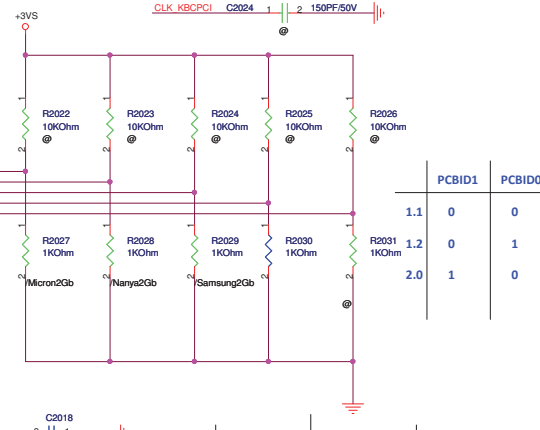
+3VS

CLK_KBCPCI C2024 1 2 150PF/50V
@

R2022 10KOhm @
R2023 10KOhm @
R2024 10KOhm @
R2025 10KOhm @
R2026 10KOhm @

R2027 1KOhm /Micron2Gb
R2028 1KOhm /Nanya2Gb
R2029 1KOhm /Samsung2Gb
R2030 1KOhm
R2031 1KOhm
@

|  | PCBID1 | PCBID0 |
|---|---|---|
| 1.1 | 0 | 0 |
| 1.2 | 0 | 1 |
| 2.0 | 1 | 0 |

C2018